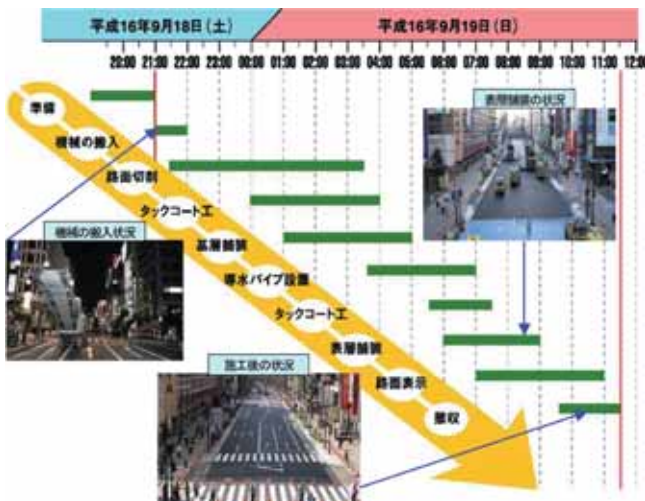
平成16年9月18日（土）

平成16年9月19日（日）

20:00 21:00 22:00 23:00 00:00 01:00 02:00 03:00 04:00 05:00 06:00 07:00 08:00 09:00 10:00 11:00 12:00

準備

機械の搬入

路面切削

タックコート工

基層舗装

導水パイプ設置

タックコート工

表層舗装

路面表示

撤収

機械の搬入状況

表層舗装の状況

施工後の状況